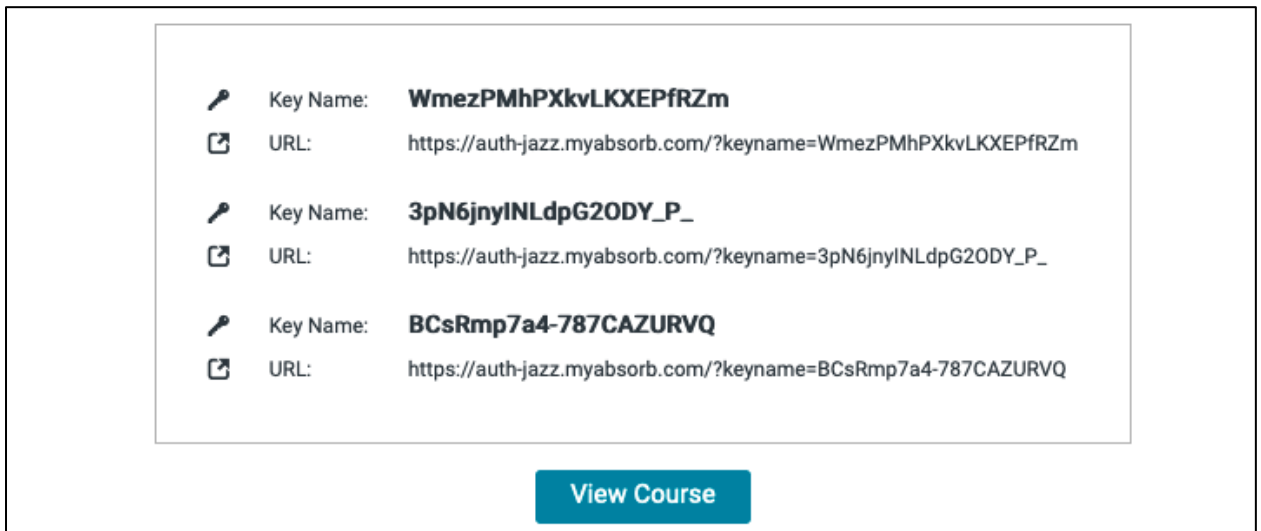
Key Name: WmezPMhPXkvLKXEPfRZm
URL: https://auth-jazz.myabsorb.com/?keyname=WmezPMhPXkvLKXEPfRZm

Key Name: 3pN6jnyINLdpG2ODY_P_
URL: https://auth-jazz.myabsorb.com/?keyname=3pN6jnyINLdpG2ODY_P_

Key Name: BCsRmp7a4-787CAZURVQ
URL: https://auth-jazz.myabsorb.com/?keyname=BCsRmp7a4-787CAZURVQ

View Course